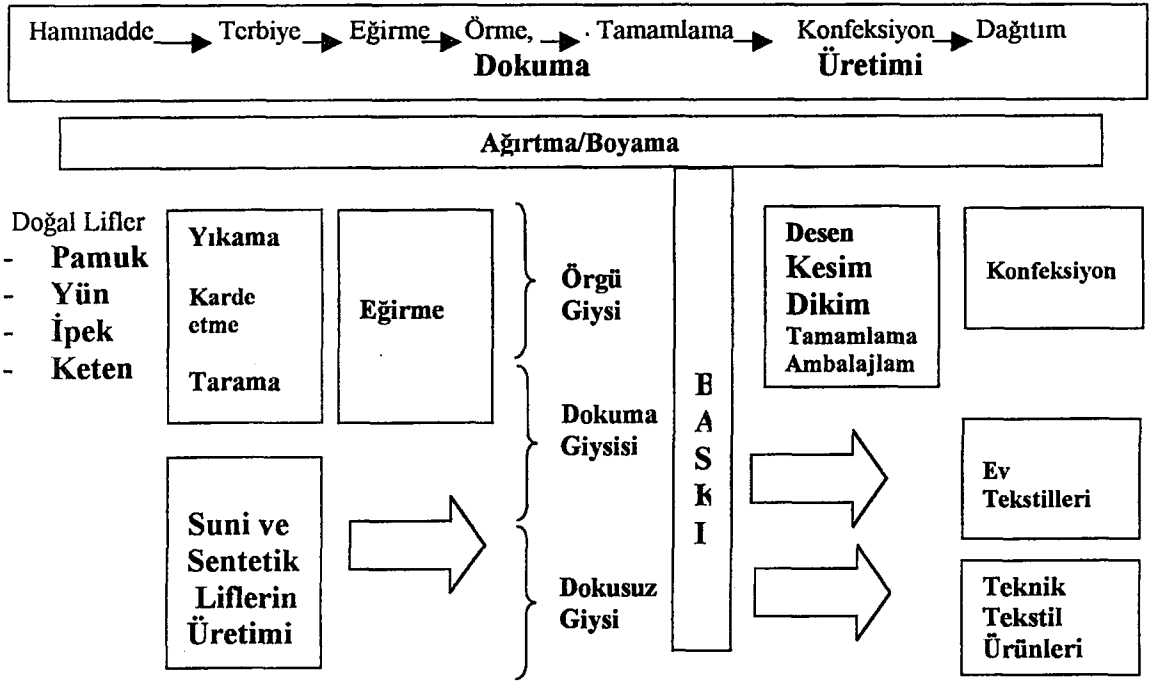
Hammadde Terbiye Eğirme Örme, Dokuma Tamamlama Konfeksiyon Üretimi Dağıtım

Ağırtma/Boyama

Doğal Lifler
- Pamuk
- Yün
- İpek
- Keten

Yıkama
Karde etme
Tarama

Eğirme

Örgü Giysi

Dokuma Giysisi

Dokusuz Giysi

Suni ve Sentetik Liflerin Üretimi

B A S K I

Desen
Kesim
Dikim
Tamamlama
Ambalajlam

Konfeksiyon

Ev Tekstilleri

Teknik Tekstil Ürünleri